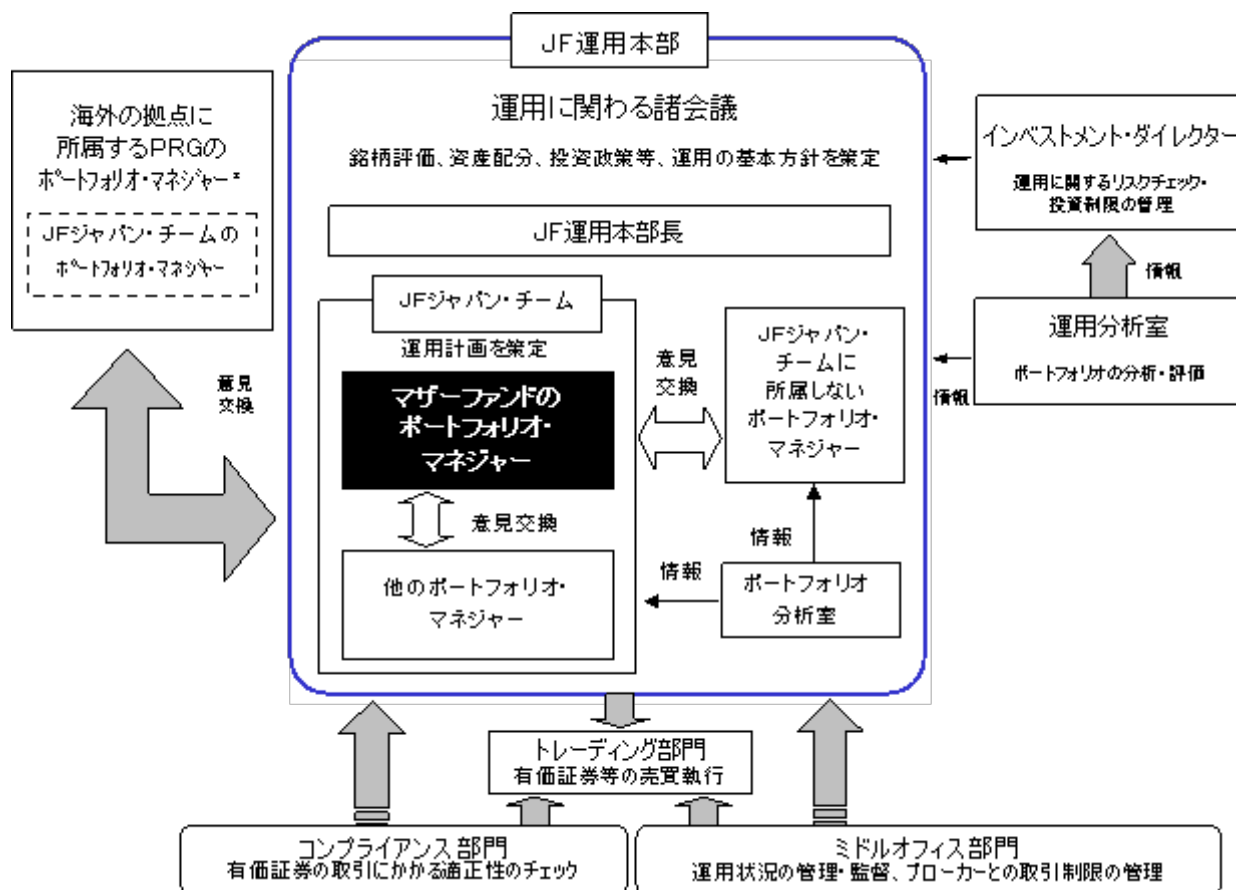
JF運用本部

海外の拠点に所属するPRGのポートフォリオ・マネジャー*

JFジャパン・チームのポートフォリオ・マネジャー

運用に関わる諸会議

銘柄評価、資産配分、投資政策等、運用の基本方針を策定

インベストメント・ダイレクター

運用に関するリスクチェック・投資制限の管理

情報

JF運用本部長

JFジャパン・チーム

運用計画を策定

運用分析室

ポートフォリオの分析・評価

情報

意見交換

マザーファンドのポートフォリオ・マネジャー

意見交換

JFジャパン・チームに所属しないポートフォリオ・マネジャー

意見交換

情報

他のポートフォリオ・マネジャー

情報

ポートフォリオ分析室

トレーディング部門

有価証券等の売買執行

コンプライアンス部門

有価証券の取引にかかる適正性のチェック

ミドルオフィス部門

運用状況の管理・監督、ブローカーとの取引制限の管理